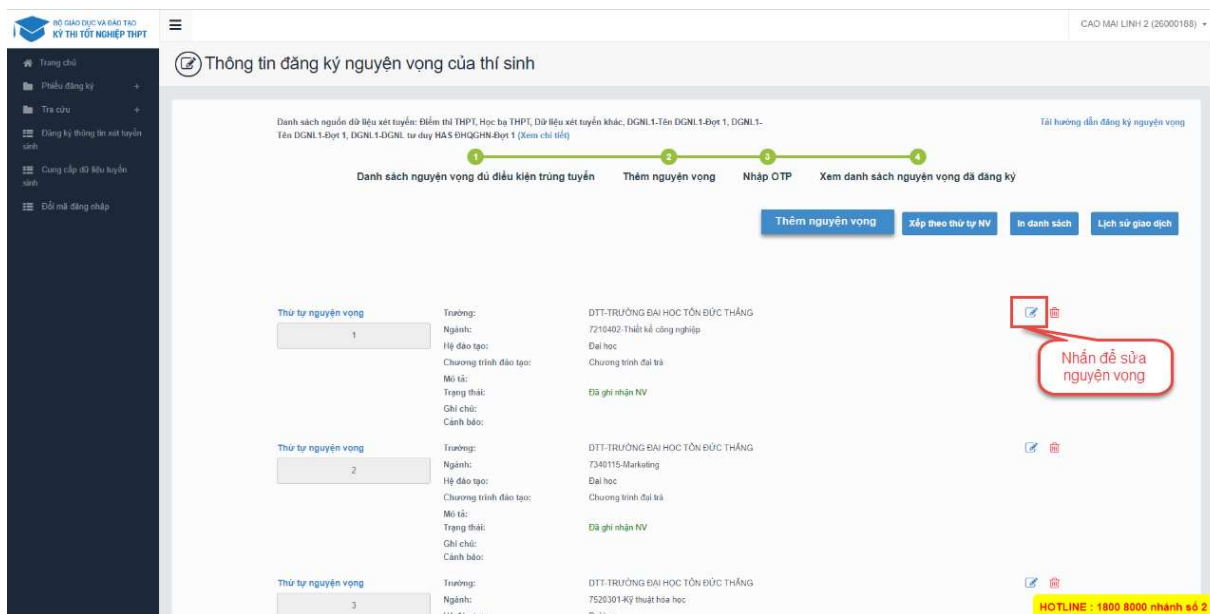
BỘ GIÁO DỤC VÀ ĐÀO TẠO
KỲ THI TỐT NGHIỆP THPT

CAO MAI LINH 2 (26000188)

Trang chủ
Phiếu đăng ký +
Tra cứu +
Đăng ký thông tin xét tuyển sinh
Cung cấp dữ liệu tuyển sinh
Đổi mã đăng nhập

Thông tin đăng ký nguyện vọng của thí sinh

Danh sách nguồn dữ liệu xét tuyển: Điểm thi THPT, Học bạ THPT, Dữ liệu xét tuyển khác, DGNL1-Tên DGNL1-Đợt 1, DGNL1-Tên DGNL1-Đợt 1, DGNL1-DGNL tư duy HAS ĐHQGHN-Đợt 1 (Xem chi tiết)

Tải hướng dẫn đăng ký nguyện vọng

1 Danh sách nguyện vọng đủ điều kiện trúng tuyển
2 Thêm nguyện vọng
3 Nhập OTP
4 Xem danh sách nguyện vọng đã đăng ký

Thêm nguyện vọng
Xếp theo thứ tự NV
In danh sách
Lịch sử giao dịch

Thứ tự nguyện vọng
1
Trường: DTT-TRƯỜNG ĐẠI HỌC TÔN ĐỨC THẮNG
Ngành: 7210402-Thiết kế công nghiệp
Hệ đào tạo: Đại học
Chương trình đào tạo: Chương trình đại trà
Mô tả:
Trạng thái: Đã ghi nhận NV
Ghi chú:
Cảnh báo:

Nhấn để sửa nguyện vọng

Thứ tự nguyện vọng
2
Trường: DTT-TRƯỜNG ĐẠI HỌC TÔN ĐỨC THẮNG
Ngành: 7340115-Marketing
Hệ đào tạo: Đại học
Chương trình đào tạo: Chương trình đại trà
Mô tả:
Trạng thái: Đã ghi nhận NV
Ghi chú:
Cảnh báo:

Thứ tự nguyện vọng
3
Trường: DTT-TRƯỜNG ĐẠI HỌC TÔN ĐỨC THẮNG
Ngành: 7520301-Kỹ thuật hóa học

HOTLINE : 1800 8000 nhánh số 2